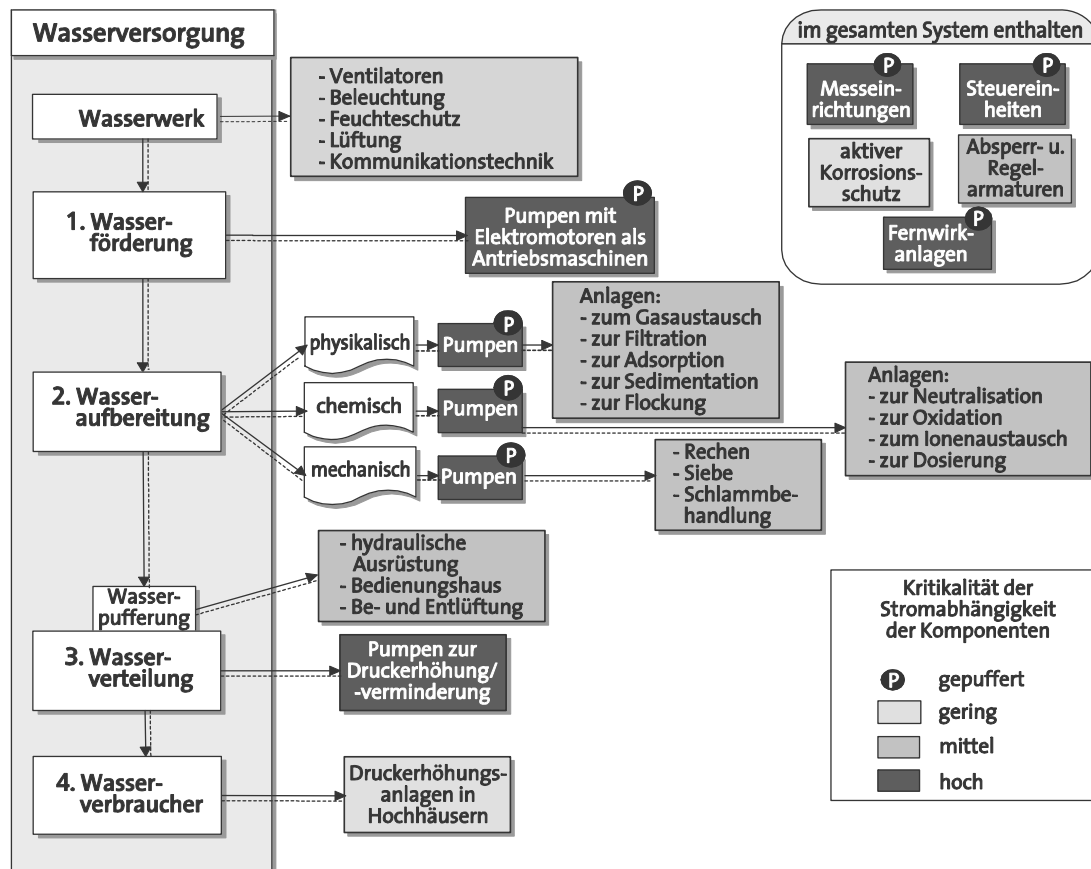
Wasserversorgung

Wasserwerk

- Ventilatoren
- Beleuchtung
- Feuchteschutz
- Lüftung
- Kommunikationstechnik

im gesamten System enthalten

P Messeinrichtungen

P Steuereinheiten

aktiver Korrosionsschutz

Absperr- u. Regelarmaturen

P Fernwirkanlagen

1. Wasserförderung

P Pumpen mit Elektromotoren als Antriebsmaschinen

2. Wasseraufbereitung

physikalisch

P Pumpen

Anlagen:
- zum Gasaustausch
- zur Filtration
- zur Adsorption
- zur Sedimentation
- zur Flockung

chemisch

P Pumpen

Anlagen:
- zur Neutralisation
- zur Oxidation
- zum Ionenaustausch
- zur Dosierung

mechanisch

P Pumpen

- Rechen
- Siebe
- Schlammbehandlung

Wasserpufferung

- hydraulische Ausrüstung
- Bedienungshaus
- Be- und Entlüftung

3. Wasserverteilung

Pumpen zur Druckerhöhung/ -verminderung

4. Wasserverbraucher

Druckerhöhungsanlagen in Hochhäusern

Kritikalität der Stromabhängigkeit der Komponenten

P gepuffert
gering
mittel
hoch